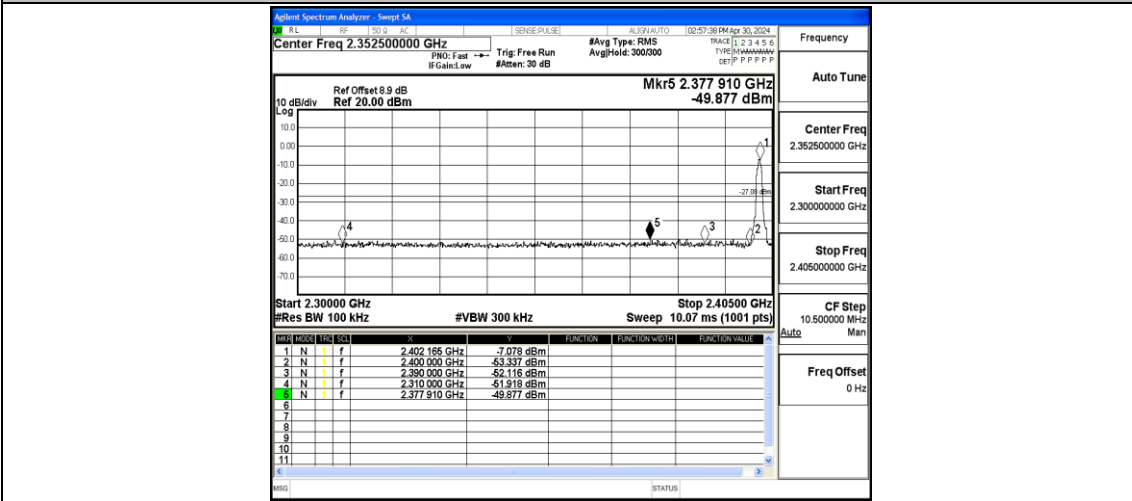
Agilent Spectrum Analyzer - Swept SA
RL RF 50 Ω AC SENSE:PULSE ALIGN AUTO 02:57:38 PM Apr 30, 2024
Center Freq 2.352500000 GHz
PNO: Fast IFGain:Low
Trig: Free Run
#Atten: 30 dB
#Avg Type: RMS
Avg|Hold: 300/300
TRACE 1 2 3 4 5 6
TYPE MWWWWW
DET P P P P P P

Frequency

Ref Offset 8.9 dB
10 dB/div Ref 20.00 dBm
Log
Mkr5 2.377 910 GHz
-49.877 dBm

Auto Tune

10.0
0.00
-10.0
-20.0
-30.0
-40.0
-50.0
-60.0
-70.0

1
-27.08 dBm
4
5
3
2

Center Freq
2.352500000 GHz

Start Freq
2.300000000 GHz

Stop Freq
2.405000000 GHz

Start 2.30000 GHz
#Res BW 100 kHz
#VBW 300 kHz
Stop 2.40500 GHz
Sweep 10.07 ms (1001 pts)

CF Step
10.500000 MHz
Auto Man

| MKR | MODE | TRC | SCL | X | Y | FUNCTION | FUNCTION WIDTH | FUNCTION VALUE |
|---|---|---|---|---|---|---|---|---|
| 1 | N | 1 | f | 2.402 165 GHz | -7.078 dBm | | | |
| 2 | N | 1 | f | 2.400 000 GHz | -53.337 dBm | | | |
| 3 | N | 1 | f | 2.390 000 GHz | -52.116 dBm | | | |
| 4 | N | 1 | f | 2.310 000 GHz | -51.918 dBm | | | |
| 5 | N | 1 | f | 2.377 910 GHz | -49.877 dBm | | | |
| 6 | | | | | | | | |
| 7 | | | | | | | | |
| 8 | | | | | | | | |
| 9 | | | | | | | | |
| 10 | | | | | | | | |
| 11 | | | | | | | | |

Freq Offset
0 Hz

MSG
STATUS